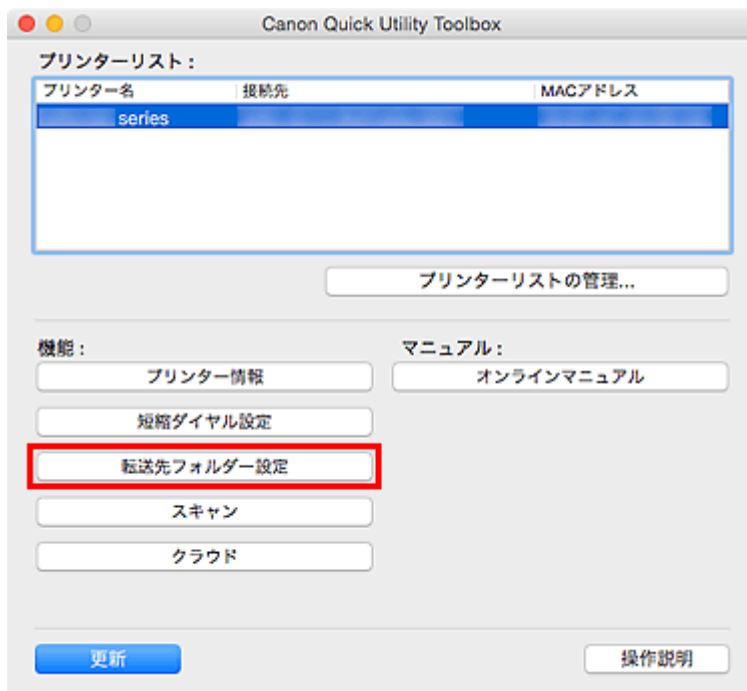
Canon Quick Utility Toolbox

プリンターリスト：

| プリンター名 | 接続先 | MACアドレス |
|---|---|---|
| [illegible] series | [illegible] | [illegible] |

プリンターリストの管理...

機能：

プリンター情報

短縮ダイヤル設定

転送先フォルダー設定

スキャン

クラウド

マニュアル：

オンラインマニュアル

更新

操作説明